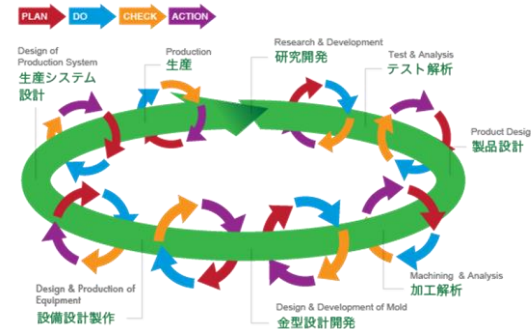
PLAN DO CHECK ACTION

Design of Production System
生産システム設計

Production
生産

Research & Development
研究開発

Test & Analysis
テスト解析

Product Desig
製品設計

Machining & Analysis
加工解析

Design & Development of Mold
金型設計開発

Design & Production of Equipment
設備設計製作